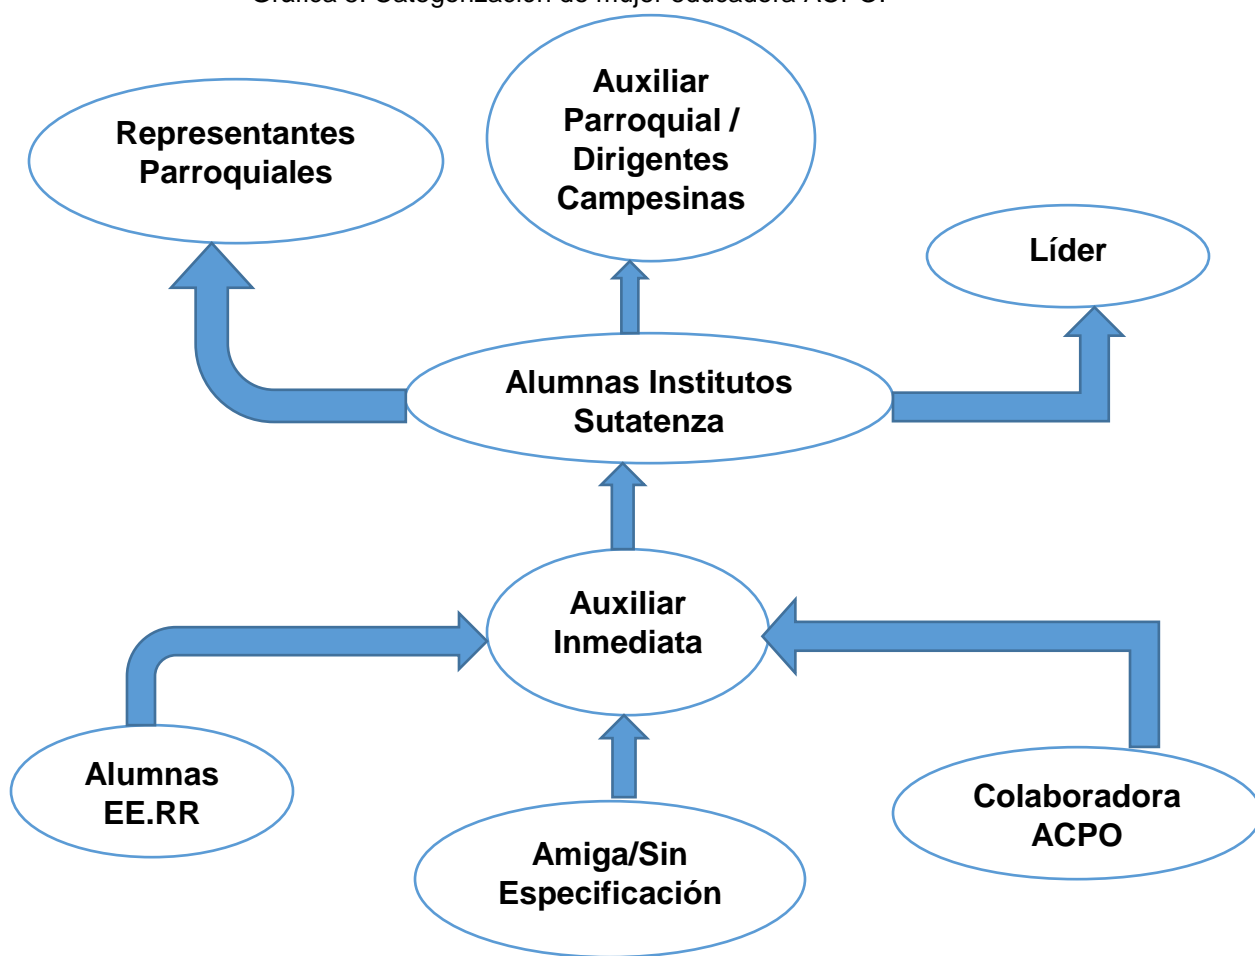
Gráfica 3. Categorización de mujer educadora ACPO.

Representantes Parroquiales

Auxiliar Parroquial / Dirigentes Campesinas

Líder

Alumnas Institutos Sutatenza

Auxiliar Inmediata

Alumnas EE.RR

Amiga/Sin Especificación

Colaboradora ACPO